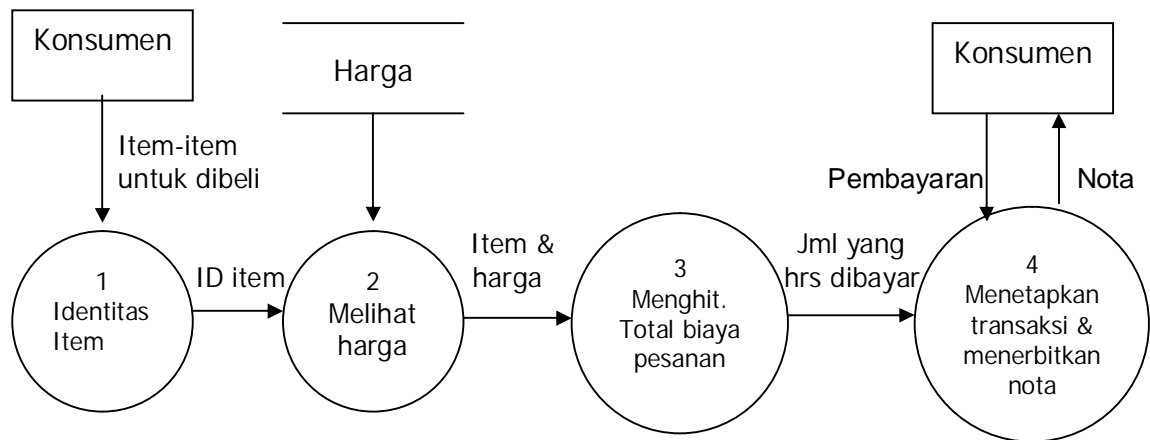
Konsumen

Harga

Konsumen

Item-item untuk dibeli

Pembayaran

Nota

1
Identitas Item

ID item

2
Melihat harga

Item & harga

3
Menghit. Total biaya pesanan

Jml yang hrs dibayar

4
Menetapkan transaksi & menerbitkan nota